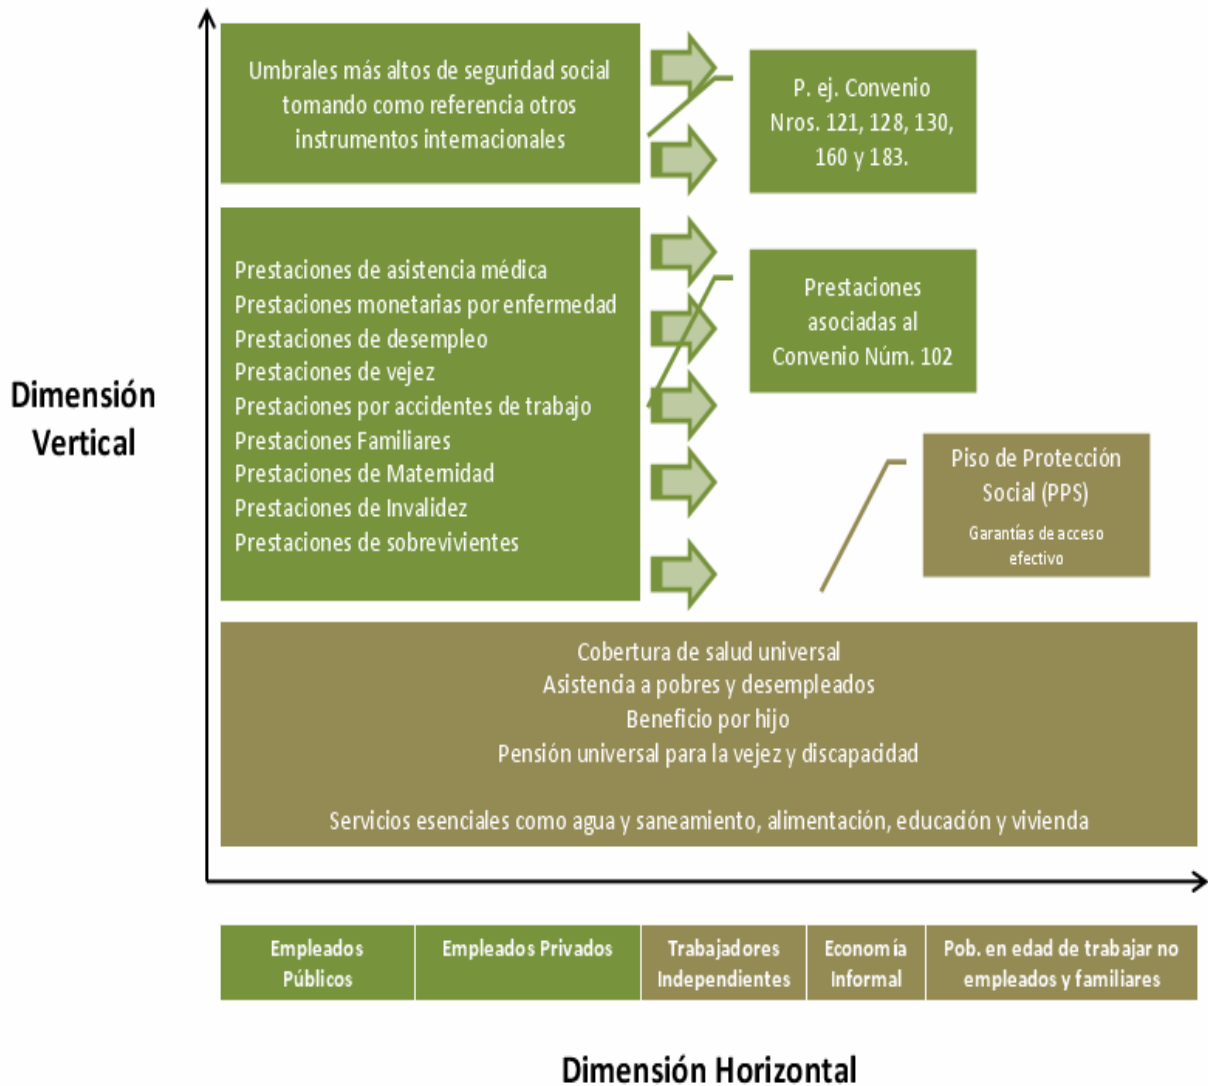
Dimensión Vertical

Umbrales más altos de seguridad social tomando como referencia otros instrumentos internacionales

P. ej. Convenio Nros. 121, 128, 130, 160 y 183.

Prestaciones de asistencia médica
Prestaciones monetarias por enfermedad
Prestaciones de desempleo
Prestaciones de vejez
Prestaciones por accidentes de trabajo
Prestaciones Familiares
Prestaciones de Maternidad
Prestaciones de Invalidez
Prestaciones de sobrevivientes

Prestaciones asociadas al Convenio Núm. 102

Piso de Protección Social (PPS)
Garantías de acceso efectivo

Cobertura de salud universal
Asistencia a pobres y desempleados
Beneficio por hijo
Pensión universal para la vejez y discapacidad

Servicios esenciales como agua y saneamiento, alimentación, educación y vivienda

| Empleados Públicos | Empleados Privados | Trabajadores Independientes | Economía Informal | Pob. en edad de trabajar no empleados y familiares |
|---|---|---|---|---|

Dimensión Horizontal